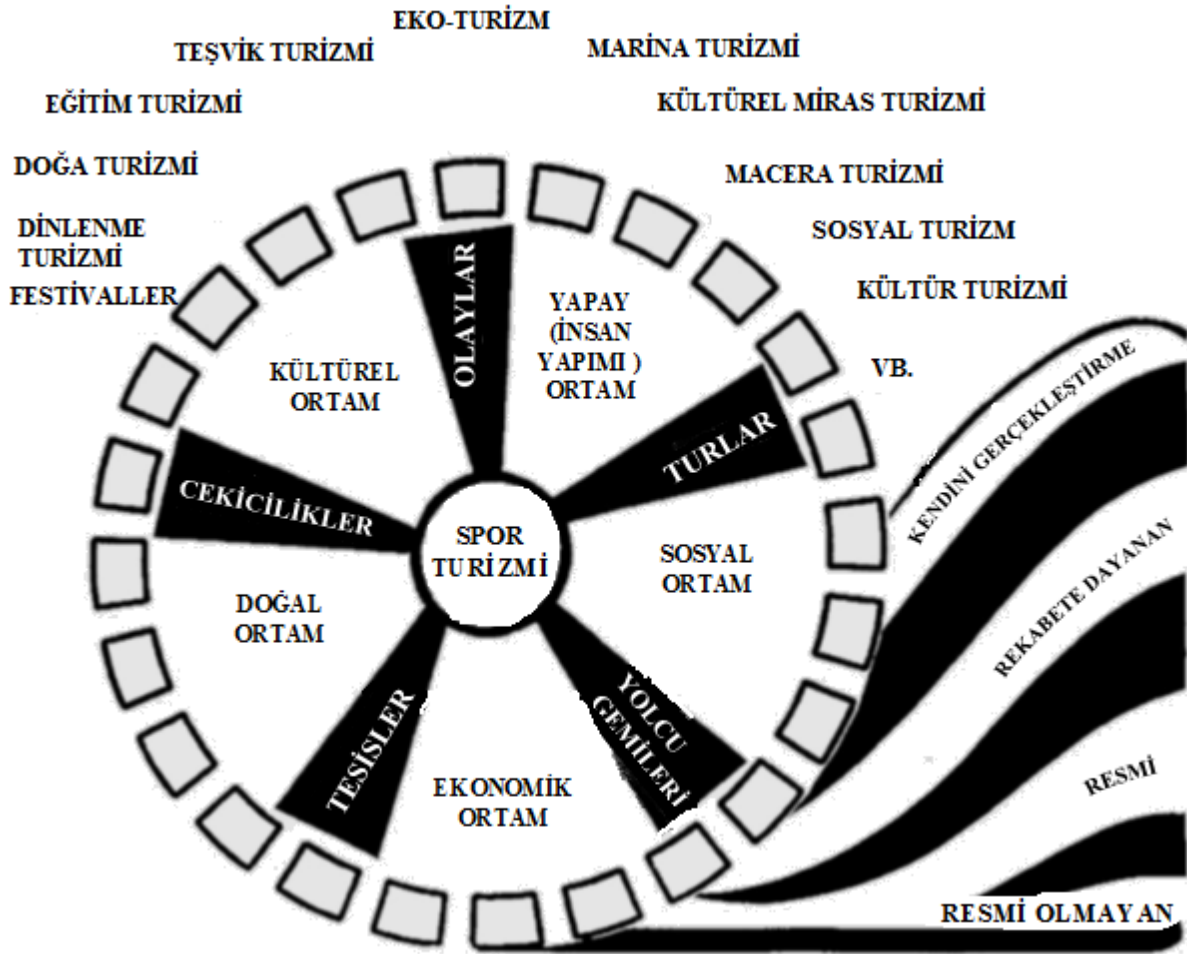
EKO-TURİZM

TEŞVİK TURİZMİ

MARİNA TURİZMİ

EĞİTİM TURİZMİ

KÜLTÜREL MİRAS TURİZMİ

DOĞA TURİZMİ

MACERA TURİZMİ

DİNLENME TURİZMİ

SOSYAL TURİZM

FESTİVALLER

KÜLTÜR TURİZMİ

VB.

OLAYLAR

YAPAY (İNSAN YAPIMI ) ORTAM

KÜLTÜREL ORTAM

TURLAR

CEKICILIKLER

SPOR TURİZMİ

SOSYAL ORTAM

DOĞAL ORTAM

TESİSLER

YOLCU GEMİLERİ

EKONOMİK ORTAM

KENDİNİ GERÇEKLEŞTİRME

REKABETE DAYANAN

RESMİ

RESMİ OLMAYAN